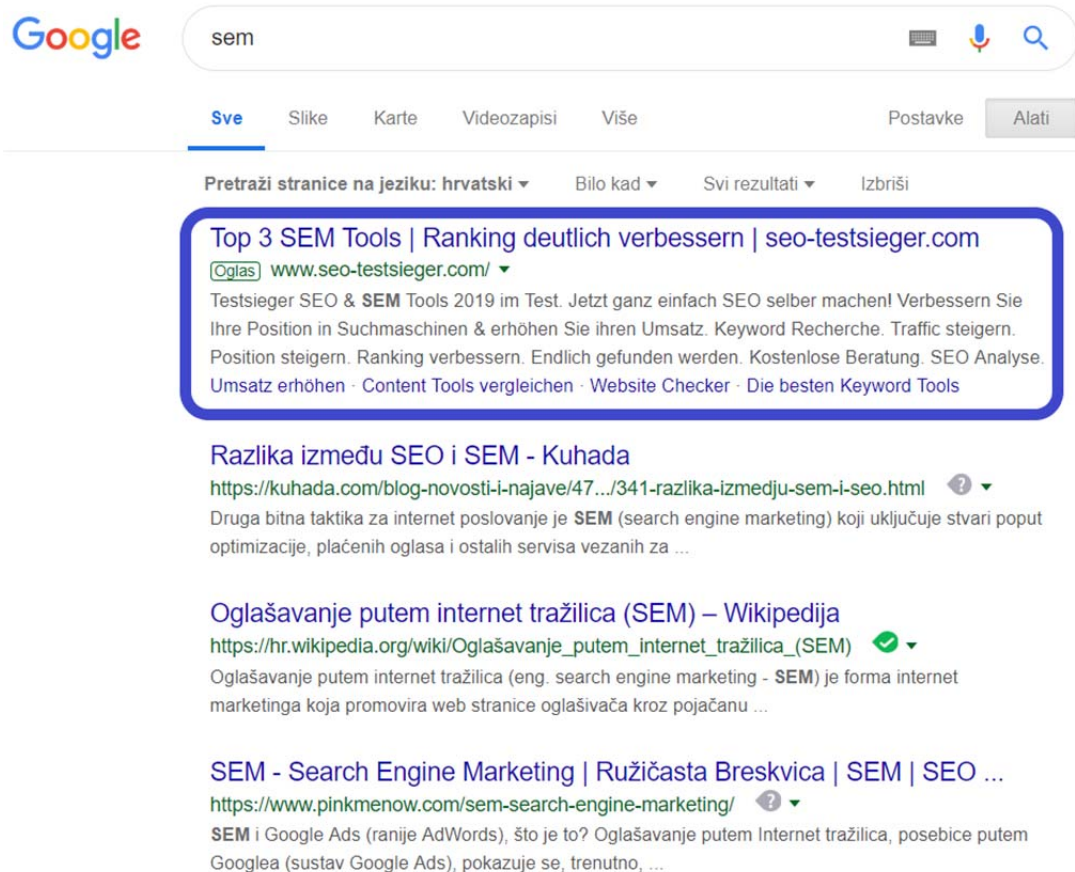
Google

sem

Sve Slike Karte Videozapisi Više Postavke Alati

Pretraži stranice na jeziku: hrvatski Bilo kad Svi rezultati Izbriši

Top 3 SEM Tools | Ranking deutlich verbessern | seo-testsieger.com
Oglas www.seo-testsieger.com/
Testsieger SEO & **SEM** Tools 2019 im Test. Jetzt ganz einfach SEO selber machen! Verbessern Sie Ihre Position in Suchmaschinen & erhöhen Sie ihren Umsatz. Keyword Recherche. Traffic steigern. Position steigern. Ranking verbessern. Endlich gefunden werden. Kostenlose Beratung. SEO Analyse.
Umsatz erhöhen · Content Tools vergleichen · Website Checker · Die besten Keyword Tools

Razlika između SEO i SEM - Kuhada
https://kuhada.com/blog-novosti-i-najave/47.../341-razlika-izmedju-sem-i-seo.html
Druga bitna taktika za internet poslovanje je **SEM** (search engine marketing) koji uključuje stvari poput optimizacije, plaćenih oglasa i ostalih servisa vezanih za ...

Oglašavanje putem internet tražilica (SEM) – Wikipedija
https://hr.wikipedia.org/wiki/Oglašavanje_putem_internet_tražilica_(SEM)
Oglašavanje putem internet tražilica (eng. search engine marketing - **SEM**) je forma internet marketinga koja promovira web stranice oglašivača kroz pojačanu ...

SEM - Search Engine Marketing | Ružičasta Breskvica | SEM | SEO ...
https://www.pinkmenow.com/sem-search-engine-marketing/
**SEM** i Google Ads (ranije AdWords), što je to? Oglašavanje putem Internet tražilica, posebice putem Googlea (sustav Google Ads), pokazuje se, trenutno, ...